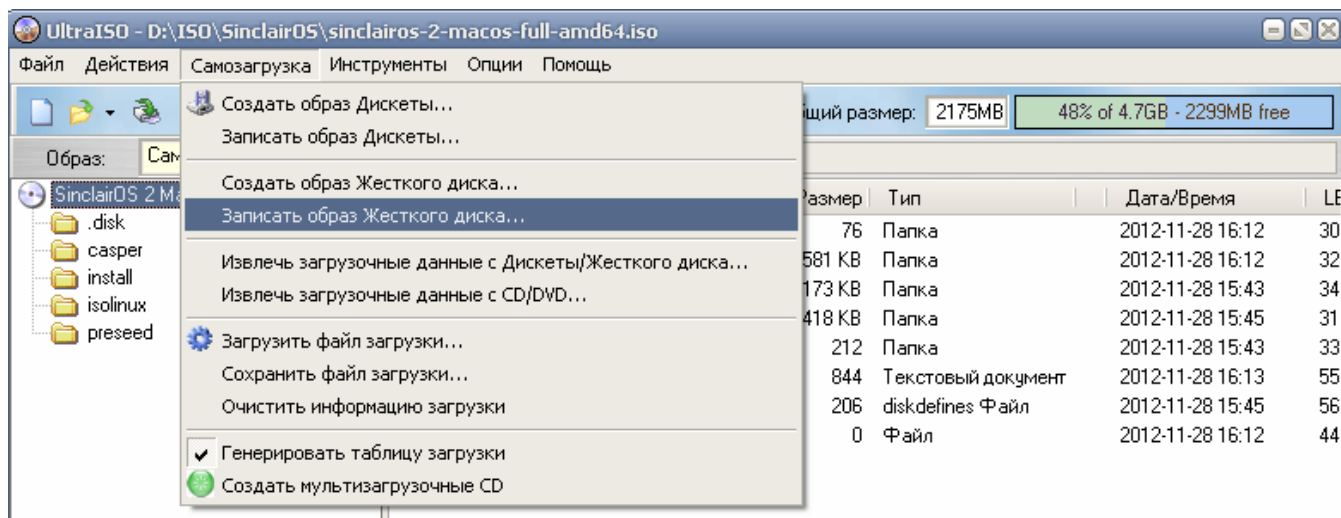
UltraISO - D:\ISO\SinclairOS\sinclairos-2-macos-full-amd64.iso

Файл Действия Самозагрузка Инструменты Опции Помощь

Создать образ Дискеты...
Записать образ Дискеты...

Создать образ Жесткого диска...
Записать образ Жесткого диска...

Извлечь загрузочные данные с Дискеты/Жесткого диска...
Извлечь загрузочные данные с CD/DVD...

Загрузить файл загрузки...
Сохранить файл загрузки...
Очистить информацию загрузки

Генерировать таблицу загрузки
Создать мультизагрузочные CD

щий размер: 2175MB 48% of 4.7GB - 2299MB free

Образ: Сам

SinclairOS 2 Ma
.disk
casper
install
isolinux
preseed

| Размер | Тип | Дата/Время | LE |
|---|---|---|---|
| 76 | Папка | 2012-11-28 16:12 | 30 |
| 581 KB | Папка | 2012-11-28 16:12 | 32 |
| 173 KB | Папка | 2012-11-28 15:43 | 34 |
| 418 KB | Папка | 2012-11-28 15:45 | 31 |
| 212 | Папка | 2012-11-28 15:43 | 33 |
| 844 | Текстовый документ | 2012-11-28 16:13 | 55 |
| 206 | diskdefines Файл | 2012-11-28 15:45 | 56 |
| 0 | Файл | 2012-11-28 16:12 | 44 |